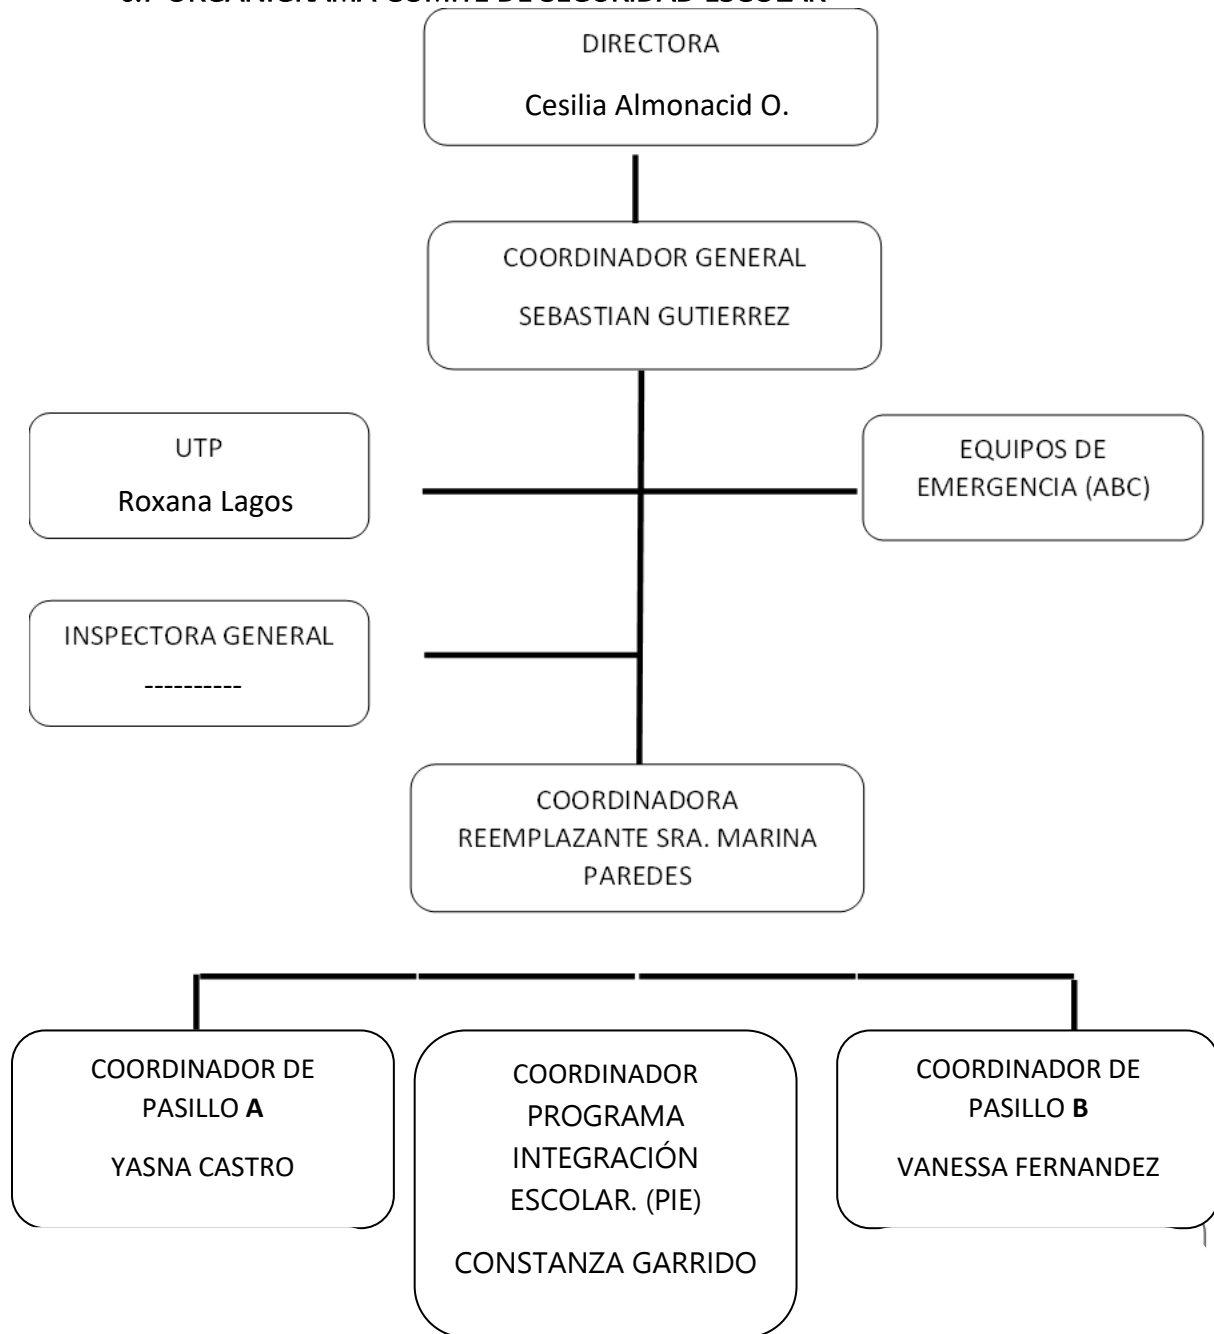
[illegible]

DIRECTORA

Cesilia Almonacid O.

COORDINADOR GENERAL

SEBASTIAN GUTIERREZ

UTP

Roxana Lagos

EQUIPOS DE EMERGENCIA (ABC)

INSPECTORA GENERAL

----------

COORDINADORA REEMPLAZANTE SRA. MARINA PAREDES

COORDINADOR DE PASILLO **A**

YASNA CASTRO

COORDINADOR PROGRAMA INTEGRACIÓN ESCOLAR. (PIE)

CONSTANZA GARRIDO

COORDINADOR DE PASILLO **B**

VANESSA FERNANDEZ